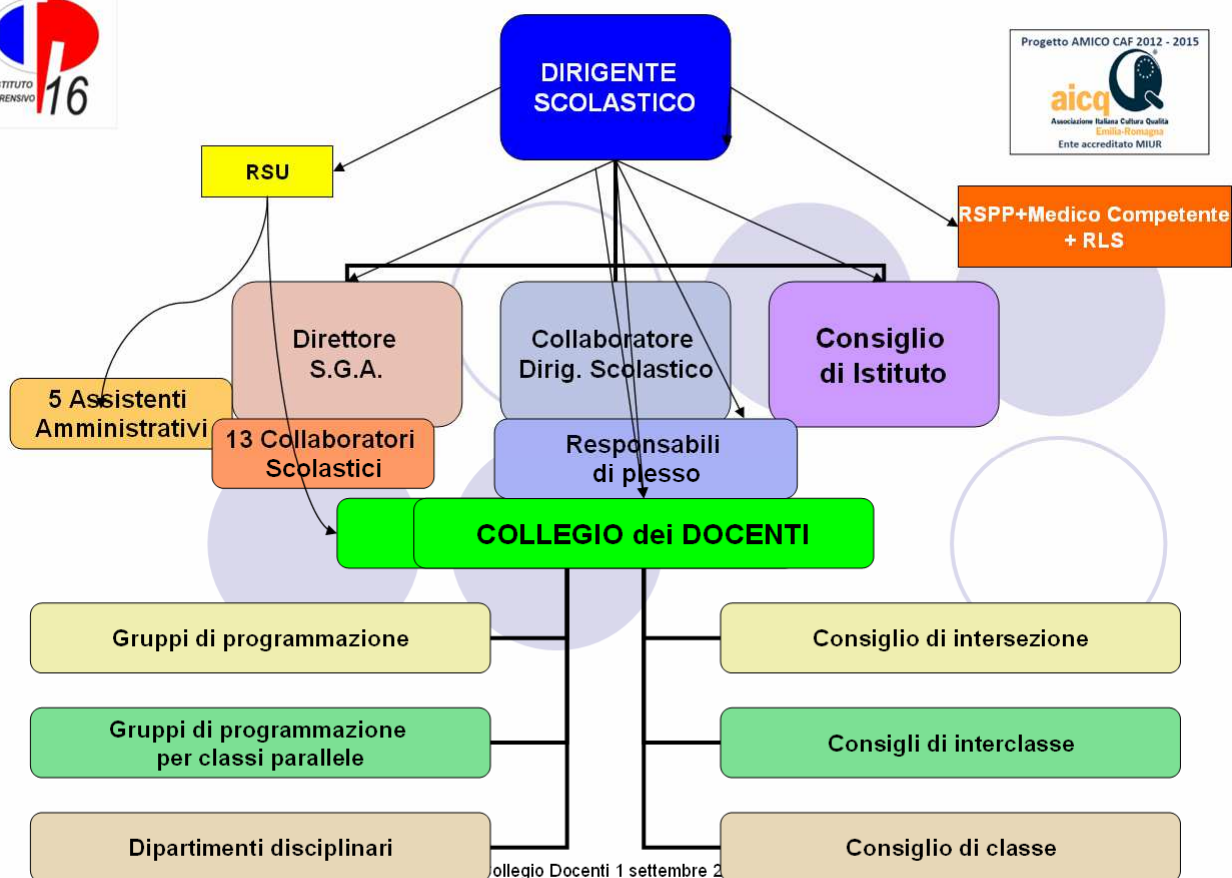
ISTITUTO
RENSIVO 16

DIRIGENTE SCOLASTICO

Progetto AMICO CAF 2012 - 2015
aicq
Associazione Italiana Cultura Qualità
Emilia-Romagna
Ente accreditato MIUR

RSU

RSPP+Medico Competente + RLS

Direttore S.G.A.

Collaboratore Dirig. Scolastico

Consiglio di Istituto

5 Assistenti Amministrativi

13 Collaboratori Scolastici

Responsabili di plesso

COLLEGIO dei DOCENTI

Gruppi di programmazione

Consiglio di intersezione

Gruppi di programmazione per classi parallele

Consigli di interclasse

Dipartimenti disciplinari

Consiglio di classe

ollegio Docenti 1 settembre 2